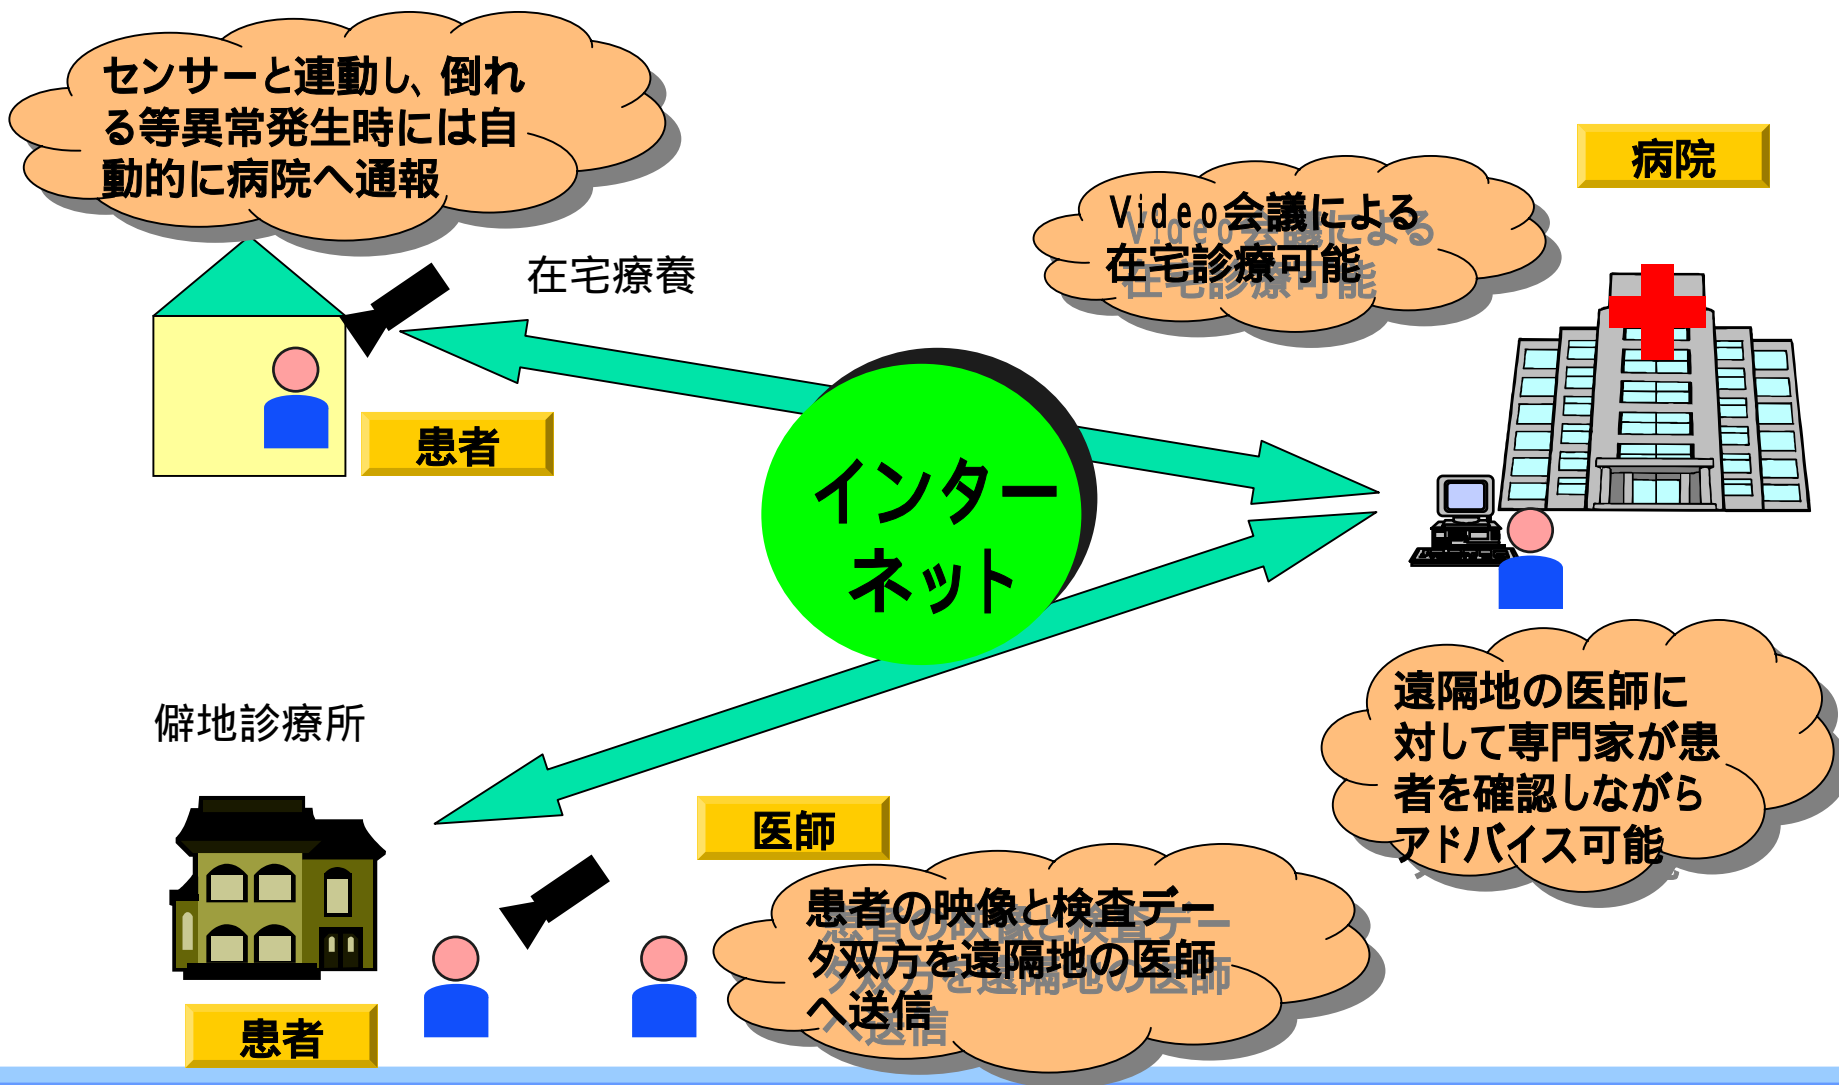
センサーと連動し、倒れる等異常発生時には自動的に病院へ通報

在宅療養

患者

病院

Video会議による在宅診療可能

インターネット

僻地診療所

遠隔地の医師に対して専門家が患者を確認しながらアドバイス可能

医師

患者の映像と検査データ双方を遠隔地の医師へ送信

患者